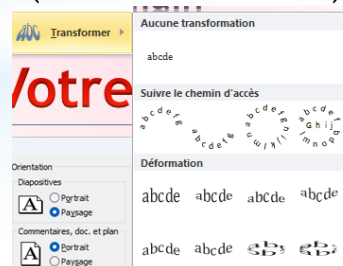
Transformer

Aucune transformation

abcde

Suivre le chemin d'accès

abcdefg

abcdefghijklm

abcdefGhij

Déformation

abcde abcde abcde abcde

abcde abcde

Votre

Orientation

Diapositives

Portrait

Paysage

Commentaires, doc. et plan

Portrait

Paysage